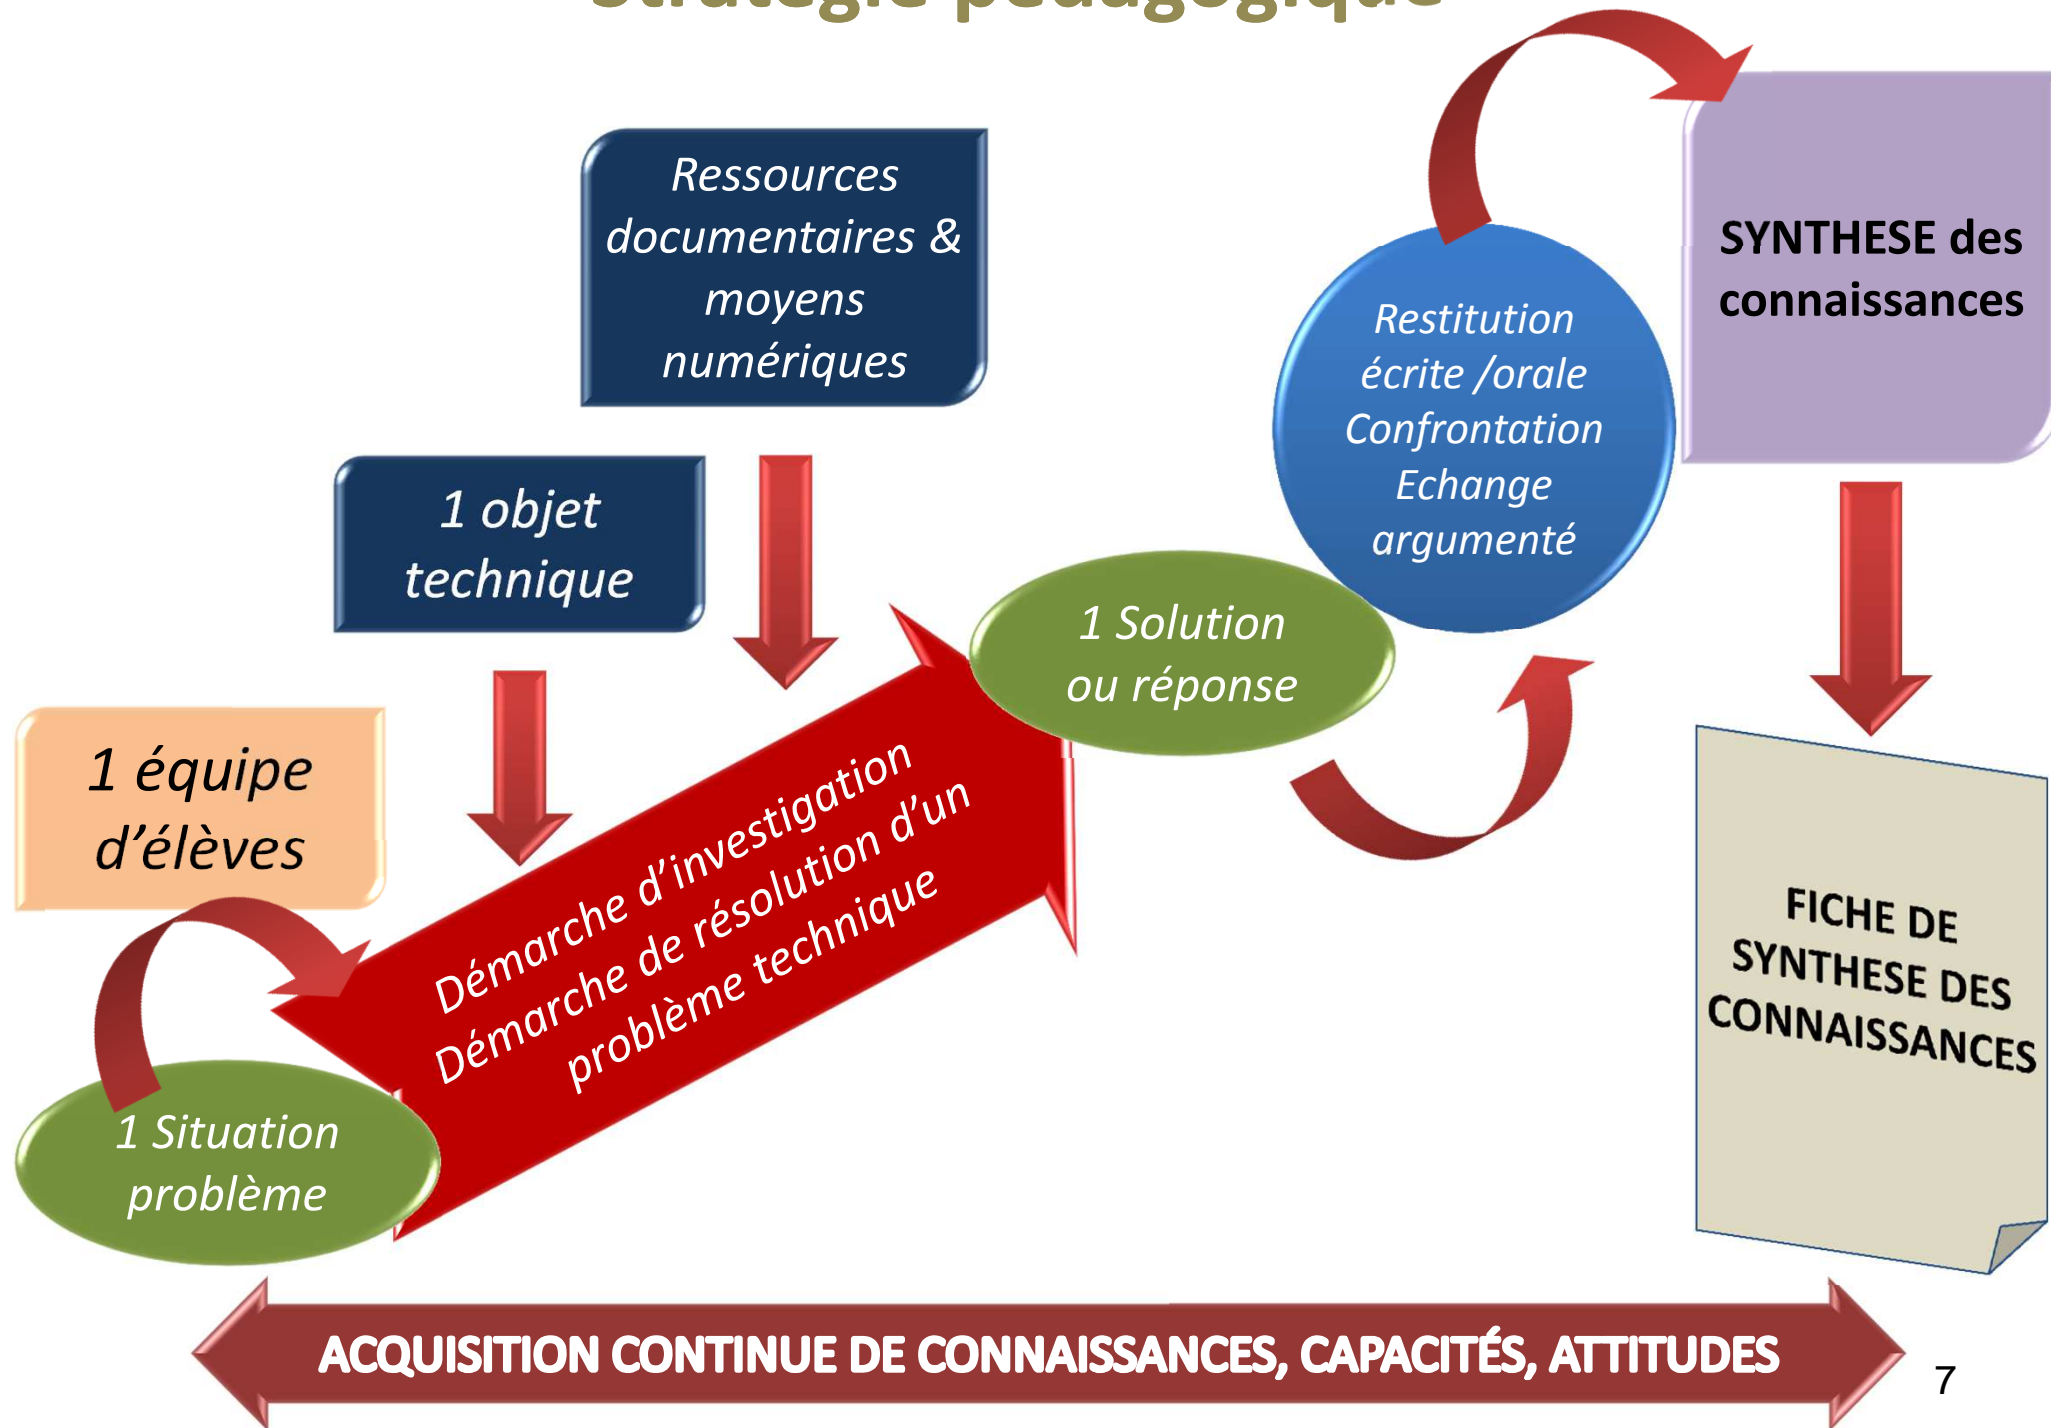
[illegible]

Ressources documentaires & moyens numériques

1 objet technique

1 équipe d'élèves

1 Situation problème

Démarche d'investigation
Démarche de résolution d'un problème technique

1 Solution ou réponse

Restitution écrite /orale
Confrontation
Echange argumenté

SYNTHESE des connaissances

FICHE DE SYNTHESE DES CONNAISSANCES

ACQUISITION CONTINUE DE CONNAISSANCES, CAPACITÉS, ATTITUDES

7